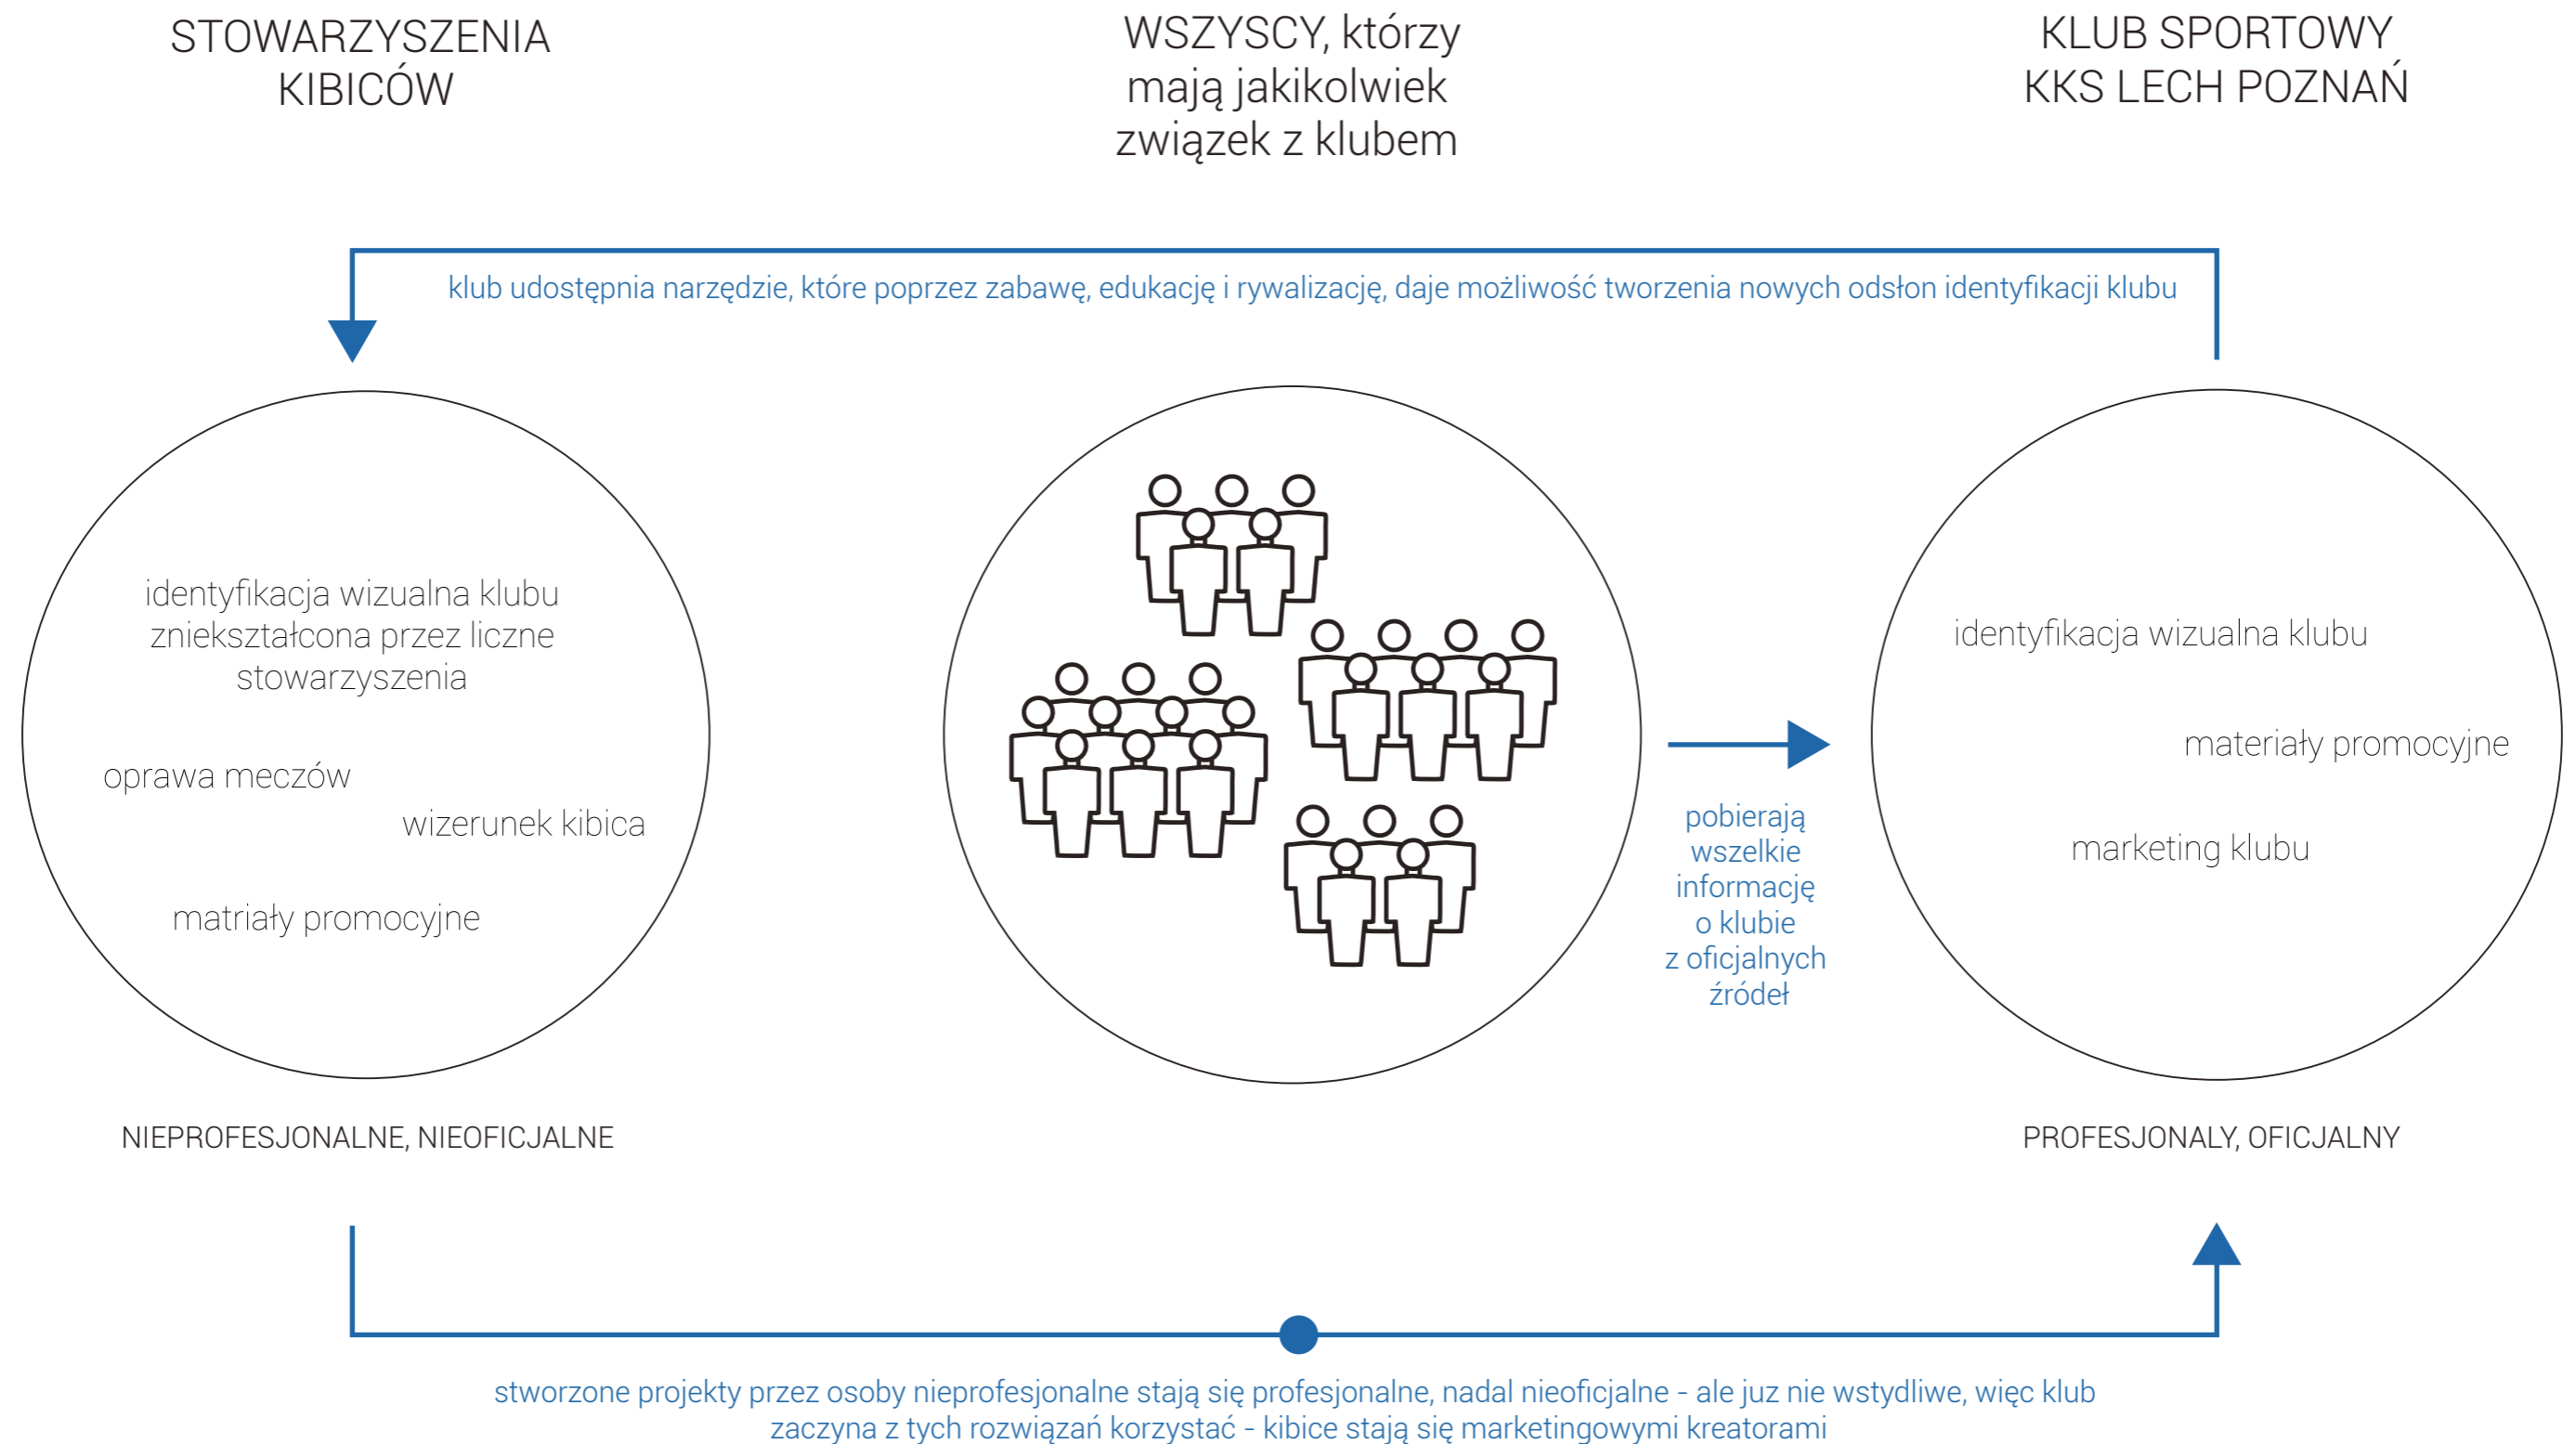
STOWARZYSZENIA KIBICÓW

WSZYSCY, którzy mają jakikolwiek związek z klubem

KLUB SPORTOWY KKS LECH POZNAŃ

klub udostępnia narzędzie, które poprzez zabawę, edukację i rywalizację, daje możliwość tworzenia nowych odsłon identyfikacji klubu

identyfikacja wizualna klubu zniekształcona przez liczne stowarzyszenia

oprawa meczów

wizerunek kibica

matriały promocyjne

pobierają wszelkie informację o klubie z oficjalnych źródeł

identyfikacja wizualna klubu

materiały promocyjne

marketing klubu

NIEPROFESJONALNE, NIEOFICJALNE

PROFESJONALY, OFICJALNY

stworzone projekty przez osoby nieprofesjonalne stają się profesjonalne, nadal nieoficjalne - ale juz nie wstydliwe, więc klub zaczyna z tych rozwiązań korzystać - kibice stają się marketingowymi kreatorami